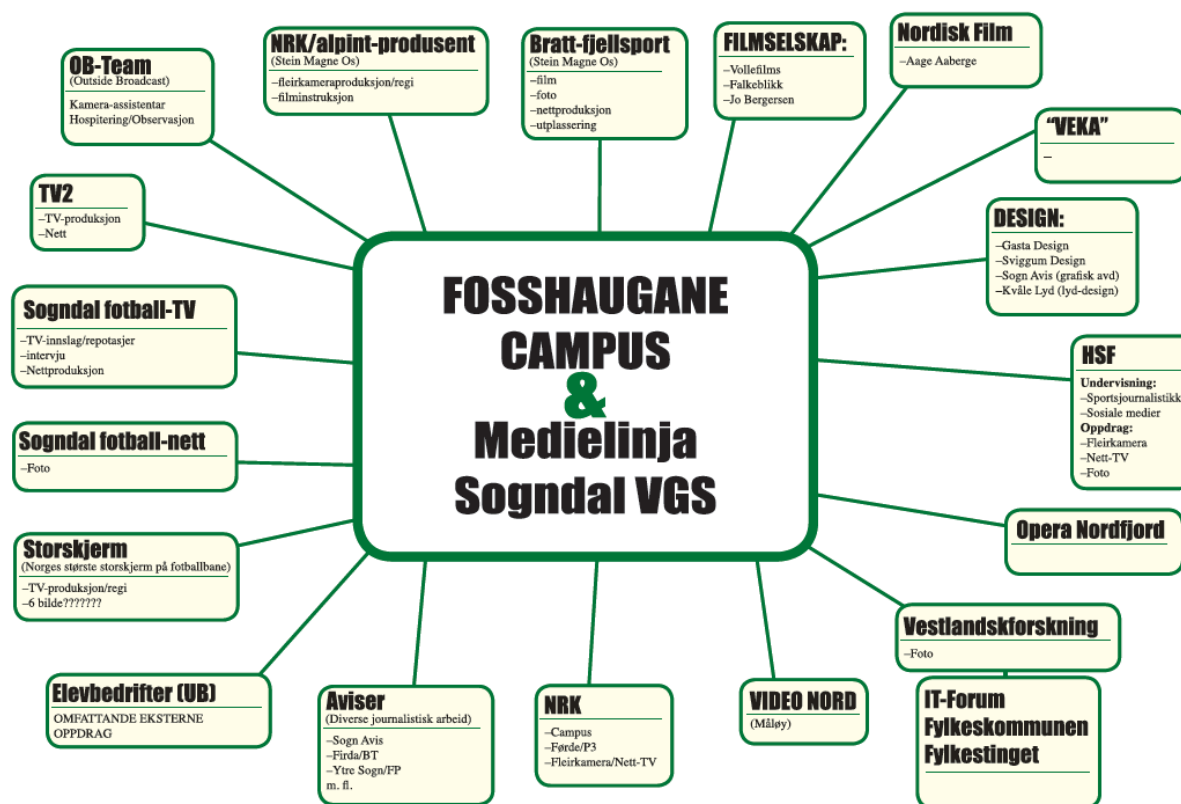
FOSSHAUGANE CAMPUS & Medielinja Sogndal VGS

OB-Team
(Outside Broadcast)
Kamera-assistentar
Hospitering/Observasjon

NRK/alpint-produsent
(Stein Magne Os)
–fleirkameraproduksjon/regi
–filminstruksjon

Bratt-fjellsport
(Stein Magne Os)
–film
–foto
–nettproduksjon
–utplassering

FILMSELSKAP:
–Vollefilms
–Falkeblikk
–Jo Bergersen

Nordisk Film
–Aage Aaberge

"VEKA"
–

TV2
–TV-produksjon
–Nett

DESIGN:
–Gasta Design
–Sviggum Design
–Sogn Avis (grafisk avd)
–Kvåle Lyd (lyd-design)

Sogndal fotball-TV
–TV-innslag/repotasjer
–intervju
–Nettproduksjon

HSF
Undervisning:
–Sportsjournalistikk
–Sosiale medier
Oppdrag:
–Fleirkamera
–Nett-TV
–Foto

Sogndal fotball-nett
–Foto

Opera Nordfjord

Storskjerm
(Norges største storskjerm på fotballbane)
–TV-produksjon/regi
–6 bilde???????

Vestlandskforskning
–Foto

Elevbedrifter (UB)
OMFATTANDE EKSTERNE OPPDRAG

Aviser
(Diverse journalistisk arbeid)
–Sogn Avis
–Firda/BT
–Ytre Sogn/FP
m. fl.

NRK
–Campus
–Førde/P3
–Fleirkamera/Nett-TV

VIDEO NORD
(Måløy)

IT-Forum
Fylkeskommunen
Fylkestinget